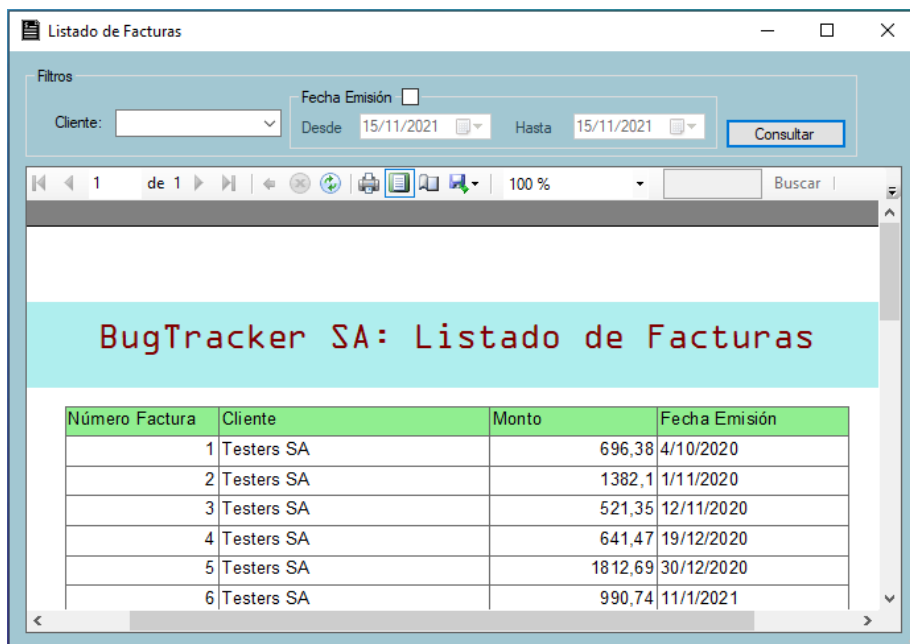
Listado de Facturas

Filtros

Cliente:

Fecha Emisión

Desde 15/11/2021

Hasta 15/11/2021

Consultar

1 de 1

100 %

Buscar

BugTracker SA: Listado de Facturas

| Número Factura | Cliente | Monto | Fecha Emisión |
|---|---|---|---|
| 1 | Testers SA | 696,38 | 4/10/2020 |
| 2 | Testers SA | 1382,1 | 1/11/2020 |
| 3 | Testers SA | 521,35 | 12/11/2020 |
| 4 | Testers SA | 641,47 | 19/12/2020 |
| 5 | Testers SA | 1812,69 | 30/12/2020 |
| 6 | Testers SA | 990,74 | 11/1/2021 |